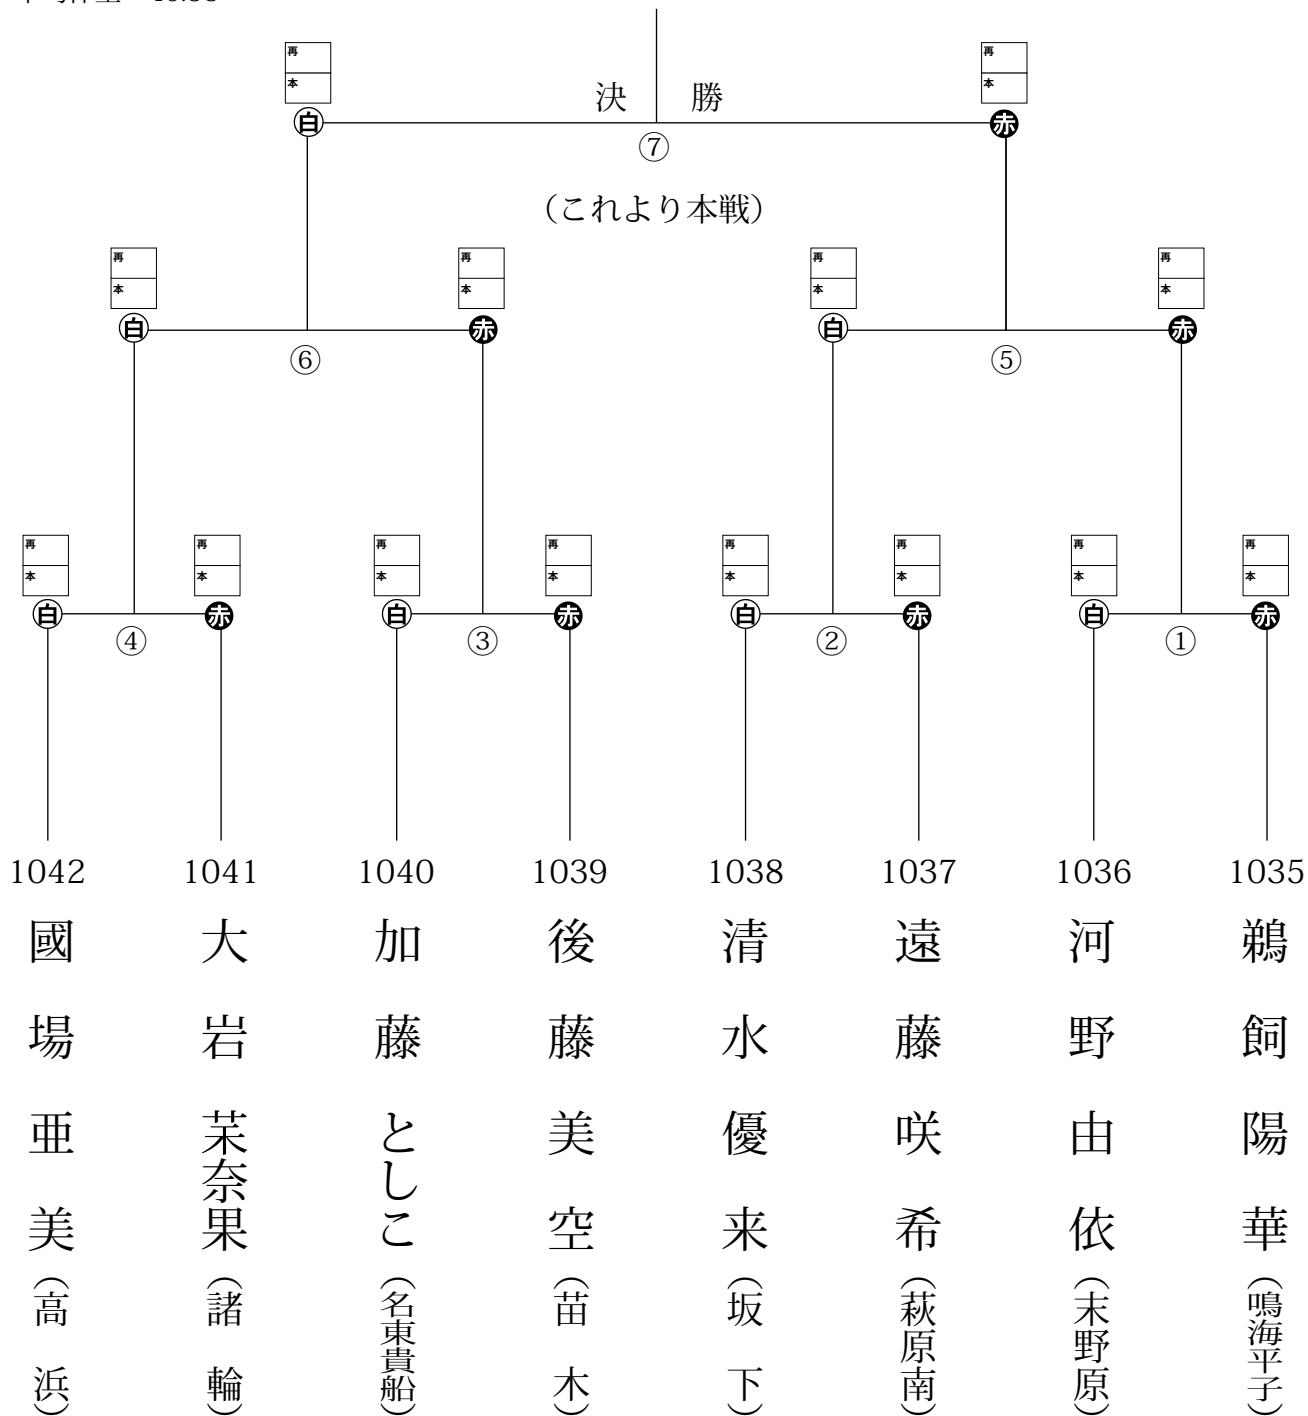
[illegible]

再
本
白

決 勝

⑦

再
本
赤

（これより本戦）

再
本
白

⑥

再
本
赤

再
本
白

⑤

再
本
赤

再
本
白

④

再
本
赤

再
本
白

③

再
本
赤

再
本
白

②

再
本
赤

再
本
白

①

再
本
赤

1042
國場亜美
（高浜）

1041
大岩茉奈果
（諸輪）

1040
加藤としこ
（名東貴船）

1039
後藤美空
（苗木）

1038
清水優来
（坂下）

1037
遠藤咲希
（萩原南）

1036
河野由依
（末野原）

1035
鵜飼陽華
（鳴海平子）